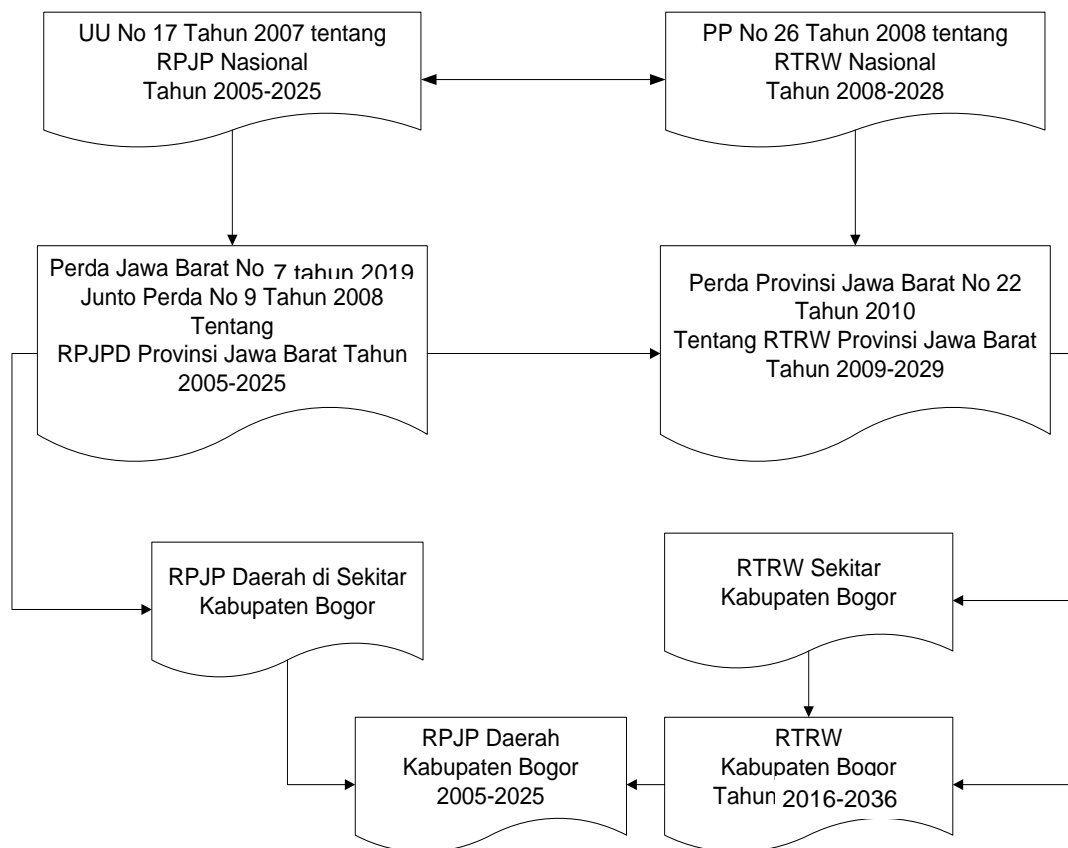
UU No 17 Tahun 2007 tentang RPJP Nasional Tahun 2005-2025

PP No 26 Tahun 2008 tentang RTRW Nasional Tahun 2008-2028

Perda Jawa Barat No 7 tahun 2019 Junto Perda No 9 Tahun 2008 Tentang RPJPD Provinsi Jawa Barat Tahun 2005-2025

Perda Provinsi Jawa Barat No 22 Tahun 2010 Tentang RTRW Provinsi Jawa Barat Tahun 2009-2029

RPJP Daerah di Sekitar Kabupaten Bogor

RTRW Sekitar Kabupaten Bogor

RPJP Daerah Kabupaten Bogor 2005-2025

RTRW Kabupaten Bogor Tahun 2016-2036